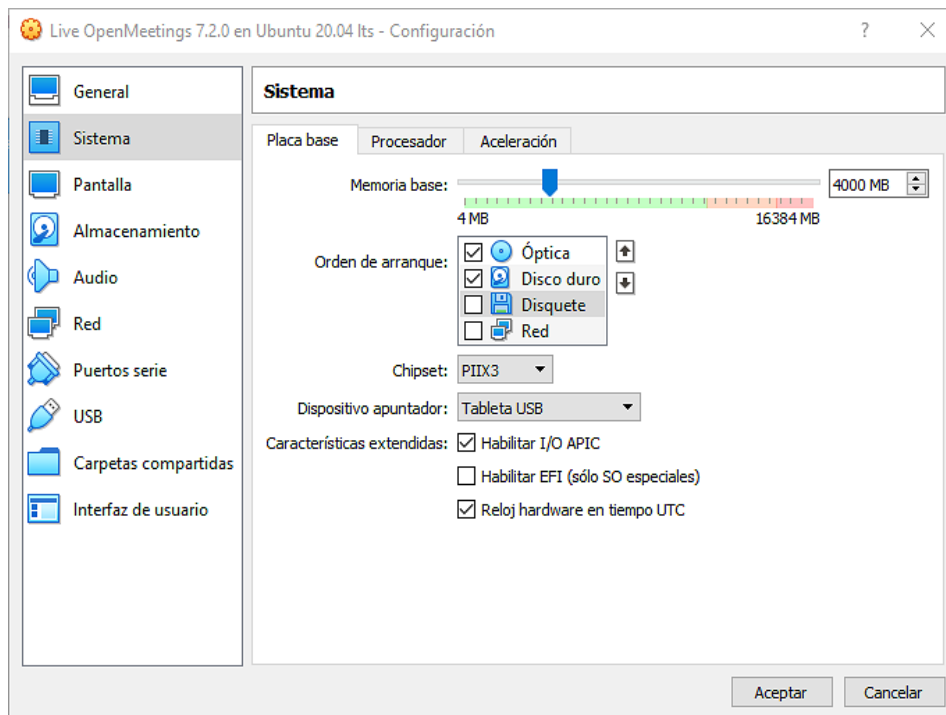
Live OpenMeetings 7.2.0 en Ubuntu 20.04 lts - Configuración

?

General
Sistema
Pantalla
Almacenamiento
Audio
Red
Puertos serie
USB
Carpetas compartidas
Interfaz de usuario

Sistema

Placa base | Procesador | Aceleración

Memoria base: 4000 MB
4 MB 16384 MB

Orden de arranque:
Óptica
Disco duro
Disquete
Red

Chipset: PIIX3

Dispositivo apuntador: Tableta USB

Características extendidas: Habilitar I/O APIC
Habilitar EFI (sólo SO especiales)
Reloj hardware en tiempo UTC

Aceptar
Cancelar